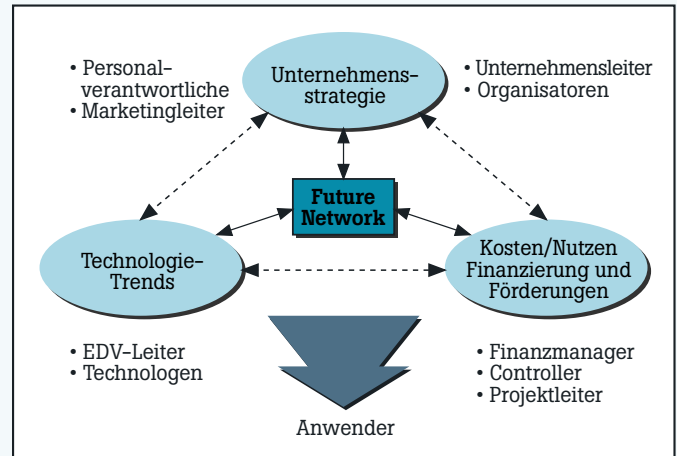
• Personalverantwortliche
• Marketingleiter

Unternehmensstrategie

• Unternehmensleiter
• Organisatoren

Future Network

Technologie-Trends

Kosten/Nutzen Finanzierung und Förderungen

• EDV-Leiter
• Technologen

• Finanzmanager
• Controller
• Projektleiter

Anwender